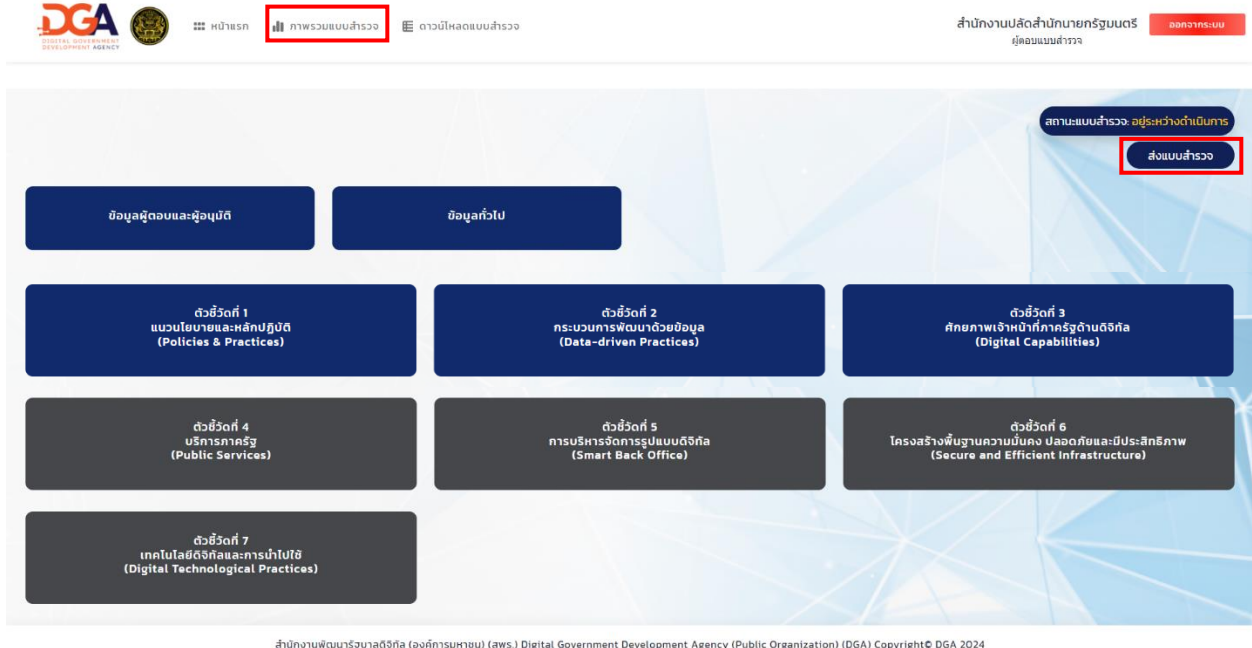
DGA
DIGITAL GOVERNMENT DEVELOPMENT AGENCY

หน้าแรก ภาพรวมแบบสำรวจ ดาวน์โหลดแบบสำรวจ

สำนักงานปลัดสำนักนายกรัฐมนตรี
ผู้ตอบแบบสำรวจ

ออกจากระบบ

สถานะแบบสำรวจ: อยู่ระหว่างดำเนินการ

ส่งแบบสำรวจ

ข้อมูลผู้ตอบและผู้อนุมัติ

ข้อมูลทั่วไป

ตัวชี้วัดที่ 1
แนวนโยบายและหลักปฏิบัติ
(Policies & Practices)

ตัวชี้วัดที่ 2
กระบวนการพัฒนาด้วยข้อมูล
(Data-driven Practices)

ตัวชี้วัดที่ 3
ศักยภาพเจ้าหน้าที่ภาครัฐด้านดิจิทัล
(Digital Capabilities)

ตัวชี้วัดที่ 4
บริการภาครัฐ
(Public Services)

ตัวชี้วัดที่ 5
การบริหารจัดการรูปแบบดิจิทัล
(Smart Back Office)

ตัวชี้วัดที่ 6
โครงสร้างพื้นฐานความมั่นคง ปลอดภัยและมีประสิทธิภาพ
(Secure and Efficient Infrastructure)

ตัวชี้วัดที่ 7
เทคโนโลยีดิจิทัลและการนำไปใช้
(Digital Technological Practices)

สำนักงานพัฒนารัฐบาลดิจิทัล (องค์การมหาชน) (สพร.) Digital Government Development Agency (Public Organization) (DGA) Copyright© DGA 2024